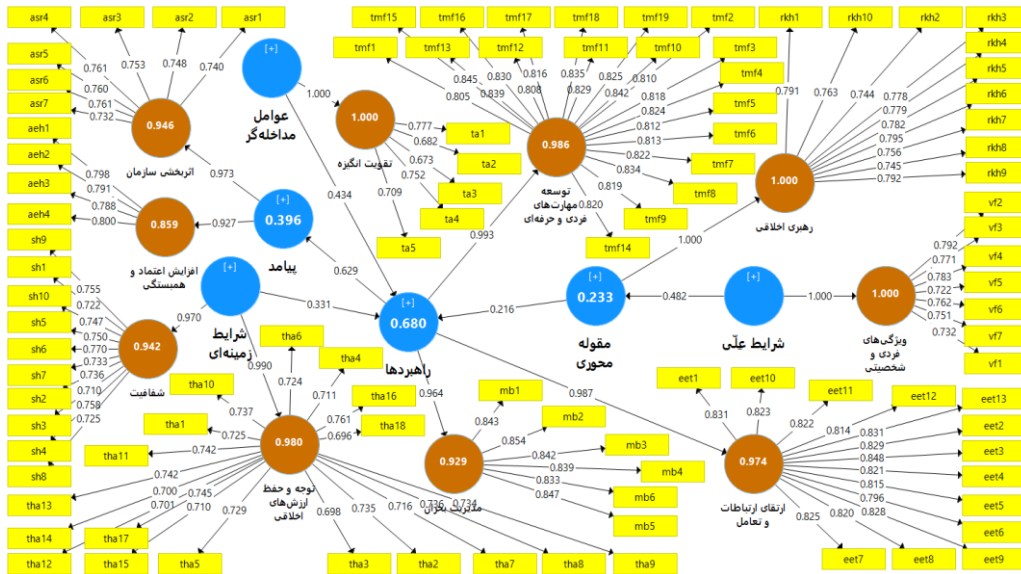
asr4 asr3 asr2 asr1
asr5 asr6 asr7
0.761 0.753 0.748 0.740 0.760 0.761 0.732
0.946
اثربخشی سازمان
aeh1 aeh2 aeh3 aeh4
0.798 0.791 0.788 0.800
0.859
افزایش اعتماد و همبستگی
sh9 sh1 sh10 sh5 sh6 sh7 sh2 sh3 sh4 sh8
0.755 0.722 0.747 0.750 0.770 0.733 0.736 0.710 0.758 0.725
0.942
شفافیت
[+]
عوامل مداخله‌گر
1.000
1.000
تقویت انگیزه
0.777 0.682 0.673 0.752 0.709
ta1 ta2 ta3 ta4 ta5
0.973
[+]
0.396
پیامد
0.927
0.434
0.629
[+]
شرایط زمینه‌ای
0.970
0.331
0.990
[+]
0.680
راهبردها
0.993
tmf15 tmf16 tmf17 tmf18 tmf19 tmf2 tmf1 tmf13 tmf12 tmf11 tmf10 tmf3 tmf4 tmf5 tmf6 tmf7 tmf8 tmf9 tmf14
0.845 0.830 0.816 0.835 0.825 0.810 0.805 0.839 0.808 0.829 0.842 0.818 0.824 0.812 0.813 0.822 0.834 0.819 0.820
0.986
توسعه مهارت‌های فردی و حرفه‌ای
rkh1 rkh10 rkh2 rkh3 rkh4 rkh5 rkh6 rkh7 rkh8 rkh9
0.791 0.763 0.744 0.778 0.779 0.782 0.795 0.756 0.745 0.792
1.000
رهبری اخلاقی
1.000
[+]
0.233
مقوله محوری
0.216
0.482
شرایط علّی
1.000
1.000
ویژگی‌های فردی و شخصیتی
vf2 vf3 vf4 vf5 vf6 vf7 vf1
0.792 0.771 0.783 0.722 0.762 0.751 0.732
tha6 tha4 tha10 tha16 tha18 tha1 tha11 tha13 tha14 tha17 tha12 tha15 tha5 tha3 tha2 tha7 tha8 tha9
0.724 0.711 0.737 0.761 0.696 0.725 0.742 0.742 0.700 0.745 0.701 0.710 0.729 0.698 0.735 0.716 0.336 0.734
0.980
توجه و حفظ ارزش‌های اخلاقی
0.964
mb1 mb2 mb3 mb4 mb6 mb5
0.843 0.854 0.842 0.839 0.833 0.847
0.929
مدیریت بحران
0.987
eet1 eet10 eet11 eet12 eet13 eet2 eet3 eet4 eet5 eet6 eet7 eet8 eet9
0.831 0.823 0.822 0.814 0.831 0.829 0.848 0.821 0.815 0.796 0.828 0.825 0.820
0.974
ارتقای ارتباطات و تعامل